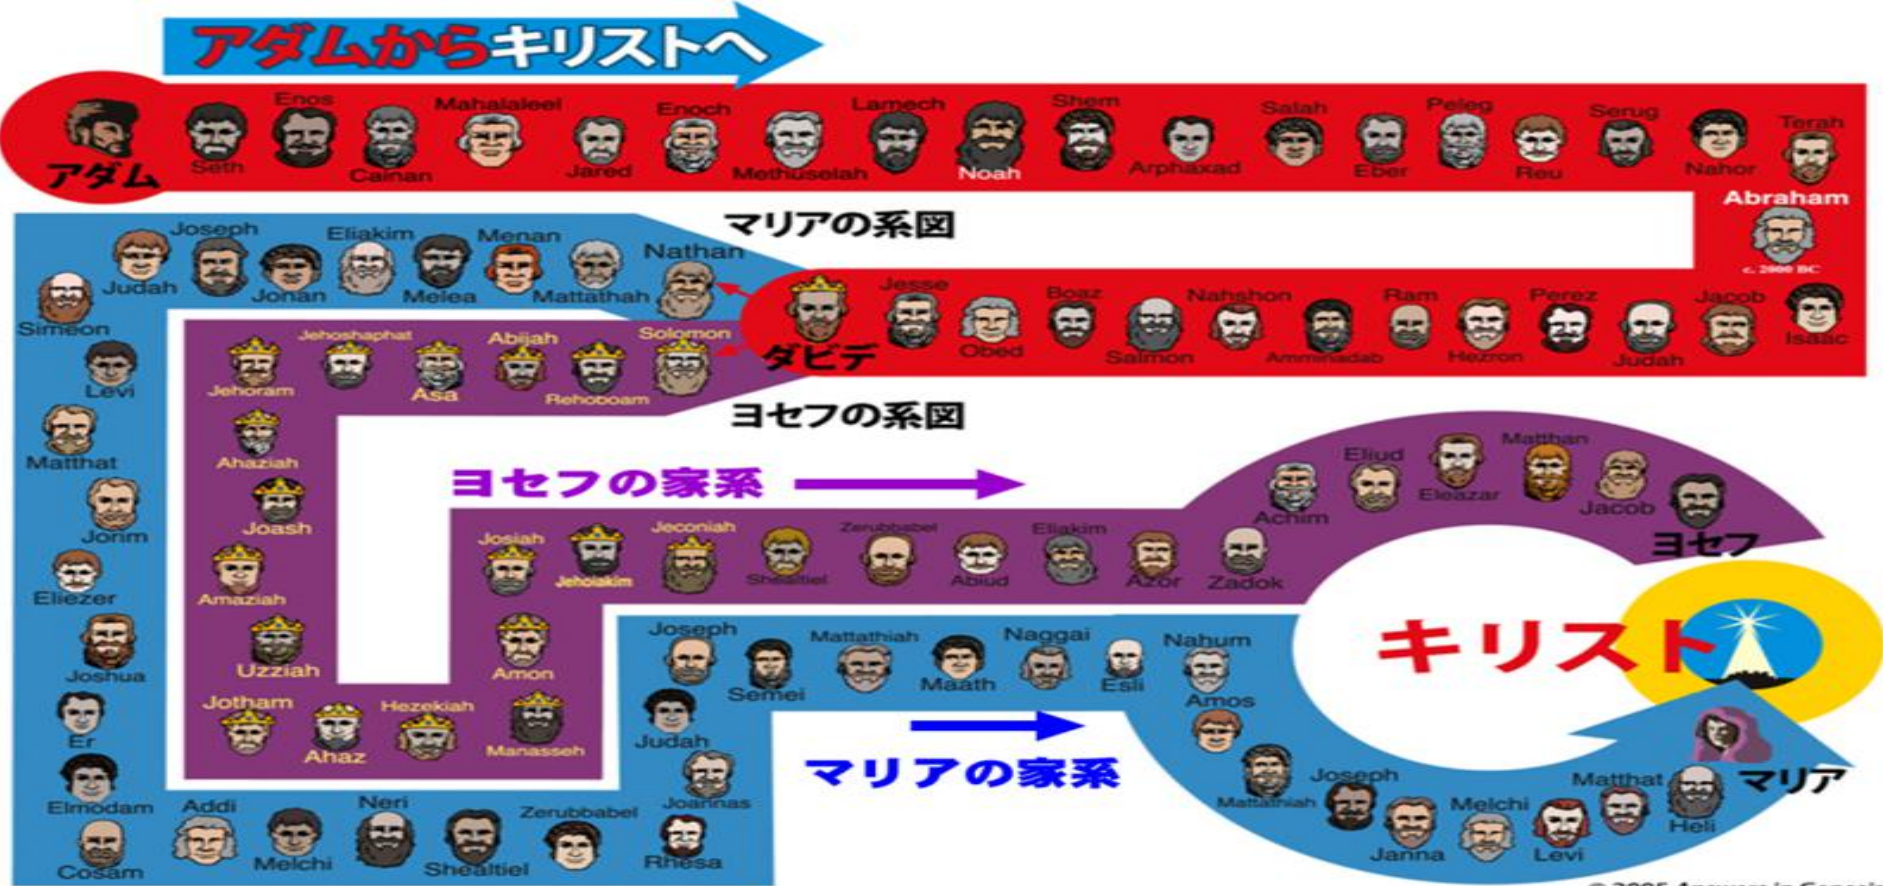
アダムからキリストへ

アダム
Seth
Enos
Cainan
Mahalaleel
Jared
Enoch
Methuselah
Lamech
Noah
Shem
Arphaxad
Salah
Eber
Peleg
Reu
Serug
Nahor
Terah
Abraham
c. 2000 BC

マリアの系図

Isaac
Jacob
Judah
Perez
Hezron
Ram
Amminadab
Nahshon
Salmon
Boaz
Obed
Jesse
ダビデ

Nathan
Mattathah
Menan
Melea
Eliakim
Jonan
Joseph
Judah
Simeon
Levi
Matthat
Jorim
Eliezer
Joshua
Er
Elmodam
Cosam
Addi
Melchi
Neri
Shealtiel
Zerubbabel
Rhesa
Joannas
Judah
Joseph
Semei
Mattathiah
Maath
Naggai
Esli
Nahum
Amos
Mattathiah
Joseph
Janna
Melchi
Levi
Matthat
Heli
マリア

マリアの家系

Solomon
Rehoboam
Abijah
Asa
Jehoshaphat
Jehoram
Ahaziah
Joash
Amaziah
Uzziah
Jotham
Ahaz
Hezekiah
Manasseh
Amon
Josiah
Jehoiakim
Jeconiah
Shealtiel
Zerubbabel
Abiud
Eliakim
Azor
Zadok
Achim
Eliud
Eleazar
Matthan
Jacob
ヨセフ

ヨセフの系図

ヨセフの家系

キリスト

© 2005 Answers in Genesis